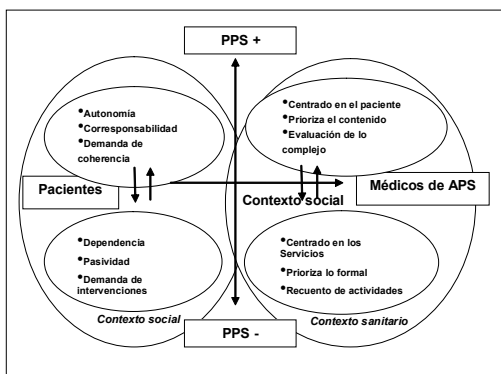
PPS +

•Autonomía
•Corresponsabilidad
•Demanda de coherencia

•Centrado en el paciente
•Prioriza el contenido
•Evaluación de lo complejo

Pacientes

Contexto social

Médicos de APS

•Dependencia
•Pasividad
•Demanda de intervenciones

•Centrado en los Servicios
•Prioriza lo formal
•Recuento de actividades

Contexto social

Contexto sanitario

PPS -